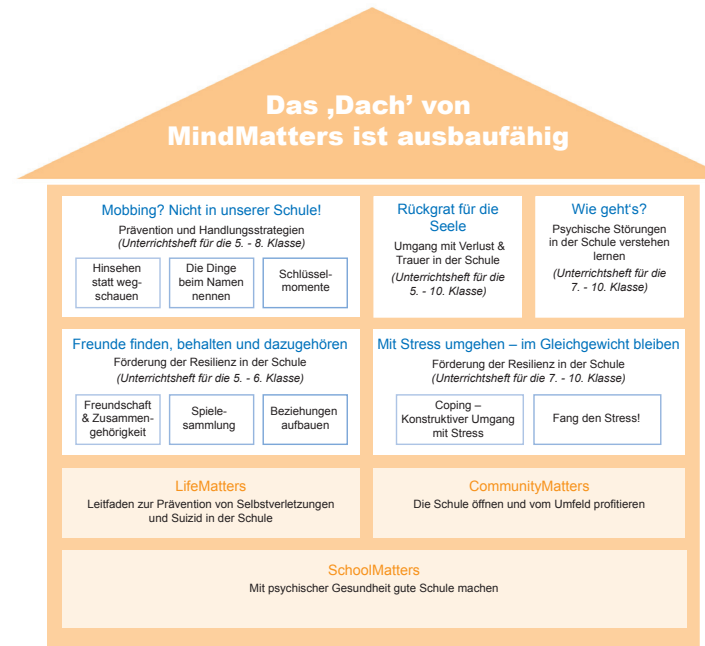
Das ‚Dach' von MindMatters ist ausbaufähig

Mobbing? Nicht in unserer Schule!
Prävention und Handlungsstrategien
*(Unterrichtsheft für die 5. - 8. Klasse)*

Hinsehen statt wegschauen

Die Dinge beim Namen nennen

Schlüsselmomente

Rückgrat für die Seele
Umgang mit Verlust & Trauer in der Schule
*(Unterrichtsheft für die 5. - 10. Klasse)*

Wie geht's?
Psychische Störungen in der Schule verstehen lernen
*(Unterrichtsheft für die 7. - 10. Klasse)*

Freunde finden, behalten und dazugehören
Förderung der Resilienz in der Schule
*(Unterrichtsheft für die 5. - 6. Klasse)*

Freundschaft & Zusammengehörigkeit

Spielesammlung

Beziehungen aufbauen

Mit Stress umgehen – im Gleichgewicht bleiben
Förderung der Resilienz in der Schule
*(Unterrichtsheft für die 7. - 10. Klasse)*

Coping – Konstruktiver Umgang mit Stress

Fang den Stress!

LifeMatters
Leitfaden zur Prävention von Selbstverletzungen und Suizid in der Schule

CommunityMatters
Die Schule öffnen und vom Umfeld profitieren

SchoolMatters
Mit psychischer Gesundheit gute Schule machen